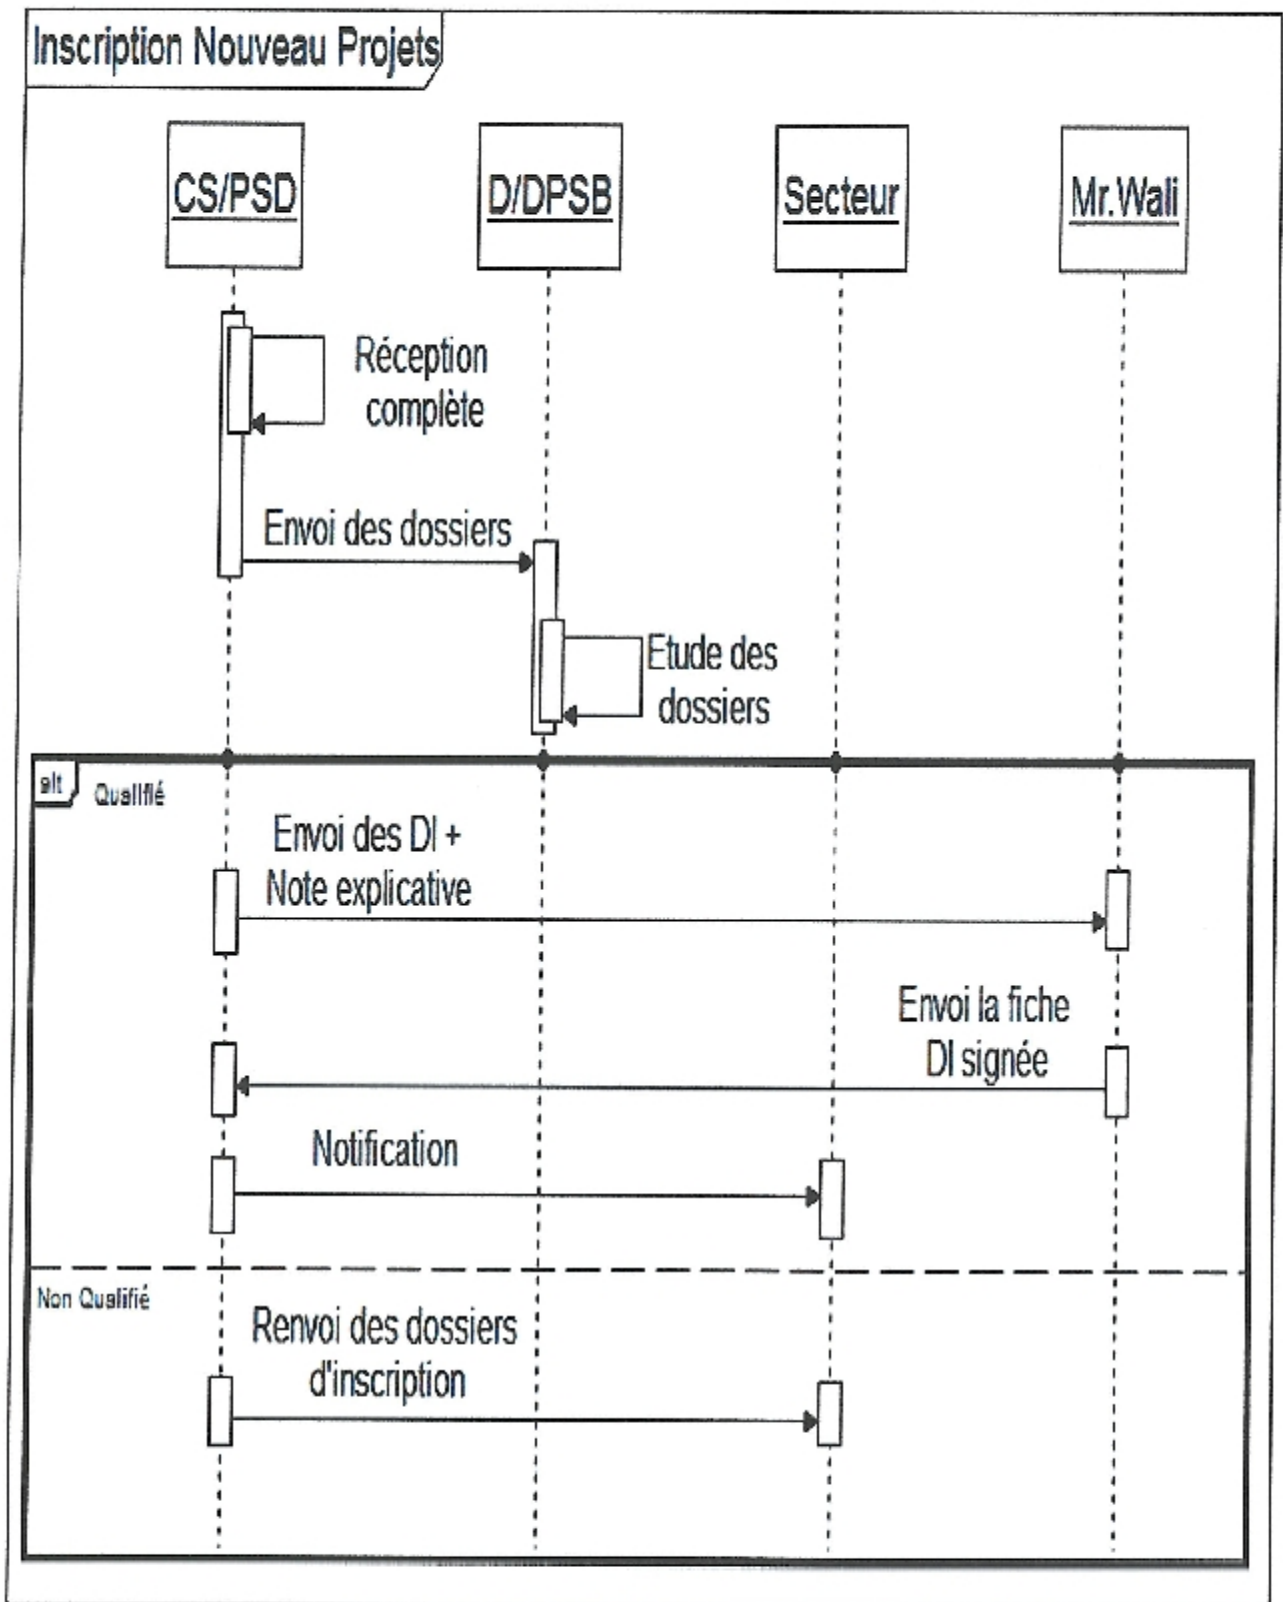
Inscription Nouveau Projets

CS/PSD

D/DPSB

Secteur

Mr.Wali

Réception complète

Envoi des dossiers

Etude des dossiers

alt

Qualifié

Envoi des DI + Note explicative

Envoi la fiche DI signée

Notification

Non Qualifié

Renvoi des dossiers d'inscription